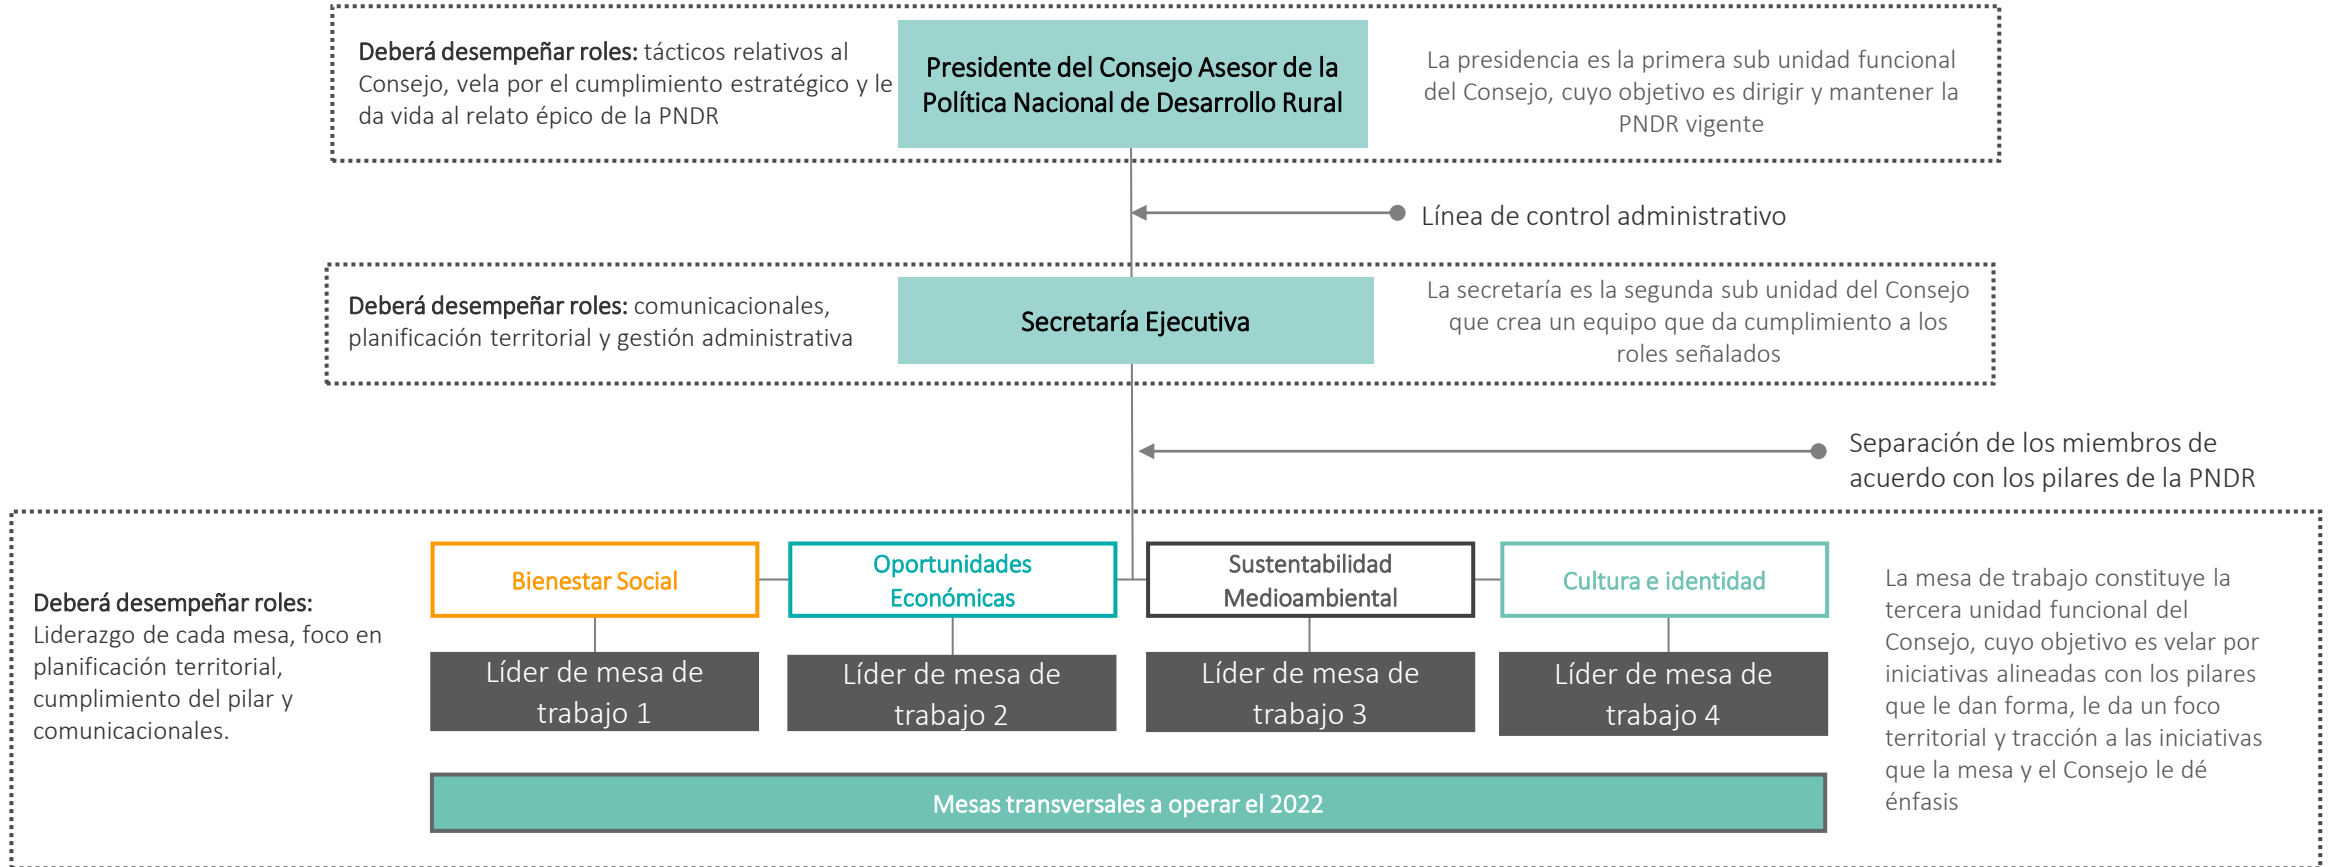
**Deberá desempeñar roles:** tácticos relativos al Consejo, vela por el cumplimiento estratégico y le da vida al relato épico de la PNDR

Presidente del Consejo Asesor de la Política Nacional de Desarrollo Rural

La presidencia es la primera sub unidad funcional del Consejo, cuyo objetivo es dirigir y mantener la PNDR vigente

Línea de control administrativo

**Deberá desempeñar roles:** comunicacionales, planificación territorial y gestión administrativa

Secretaría Ejecutiva

La secretaría es la segunda sub unidad del Consejo que crea un equipo que da cumplimiento a los roles señalados

Separación de los miembros de acuerdo con los pilares de la PNDR

**Deberá desempeñar roles:** Liderazgo de cada mesa, foco en planificación territorial, cumplimiento del pilar y comunicacionales.

Bienestar Social

Oportunidades Económicas

Sustentabilidad Medioambiental

Cultura e identidad

Líder de mesa de trabajo 1

Líder de mesa de trabajo 2

Líder de mesa de trabajo 3

Líder de mesa de trabajo 4

Mesas transversales a operar el 2022

La mesa de trabajo constituye la tercera unidad funcional del Consejo, cuyo objetivo es velar por iniciativas alineadas con los pilares que le dan forma, le da un foco territorial y tracción a las iniciativas que la mesa y el Consejo le dé énfasis